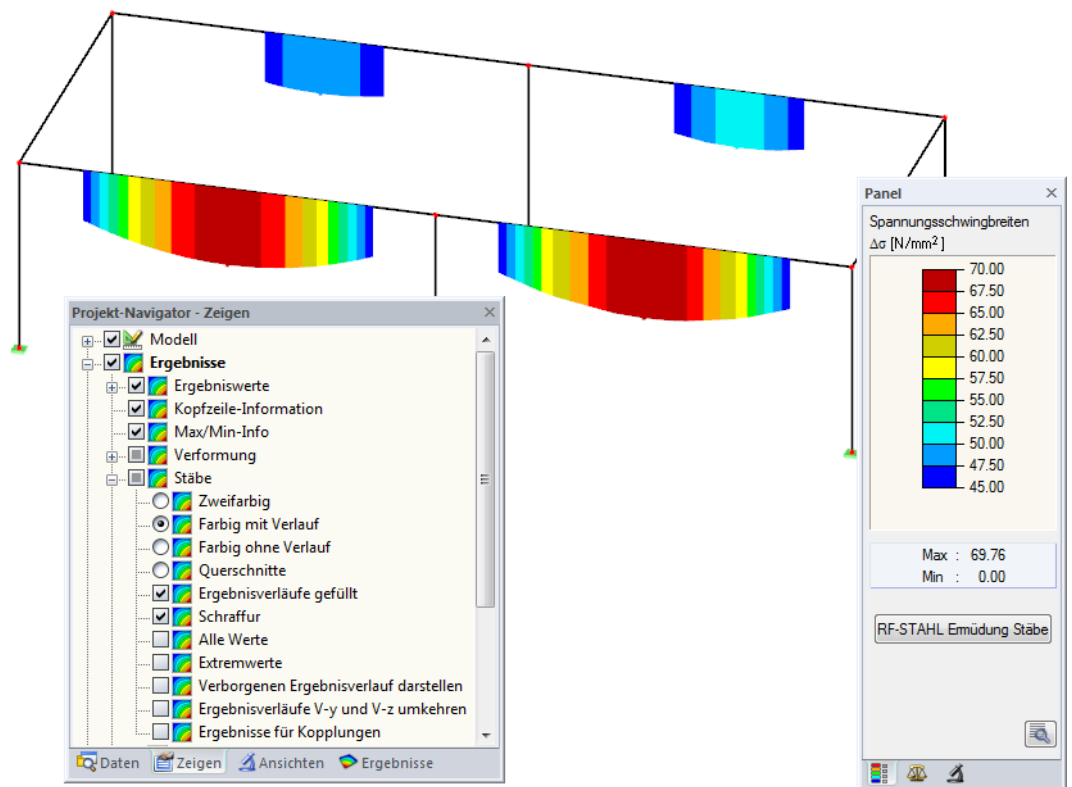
Projekt-Navigator - Zeigen

Modell
Ergebnisse
Ergebniswerte
Kopfzeile-Information
Max/Min-Info
Verformung
Stäbe
Zweifarbig
Farbig mit Verlauf
Farbig ohne Verlauf
Querschnitte
Ergebnisverläufe gefüllt
Schraffur
Alle Werte
Extremwerte
Verborgenen Ergebnisverlauf darstellen
Ergebnisverläufe V-y und V-z umkehren
Ergebnisse für Kopplungen

Daten Zeigen Ansichten Ergebnisse

Panel
Spannungsschwingbreiten
$\Delta\sigma$ [N/mm$^2$]
70.00
67.50
65.00
62.50
60.00
57.50
55.00
52.50
50.00
47.50
45.00

Max : 69.76
Min : 0.00

RF-STAHL Ermüdung Stäbe